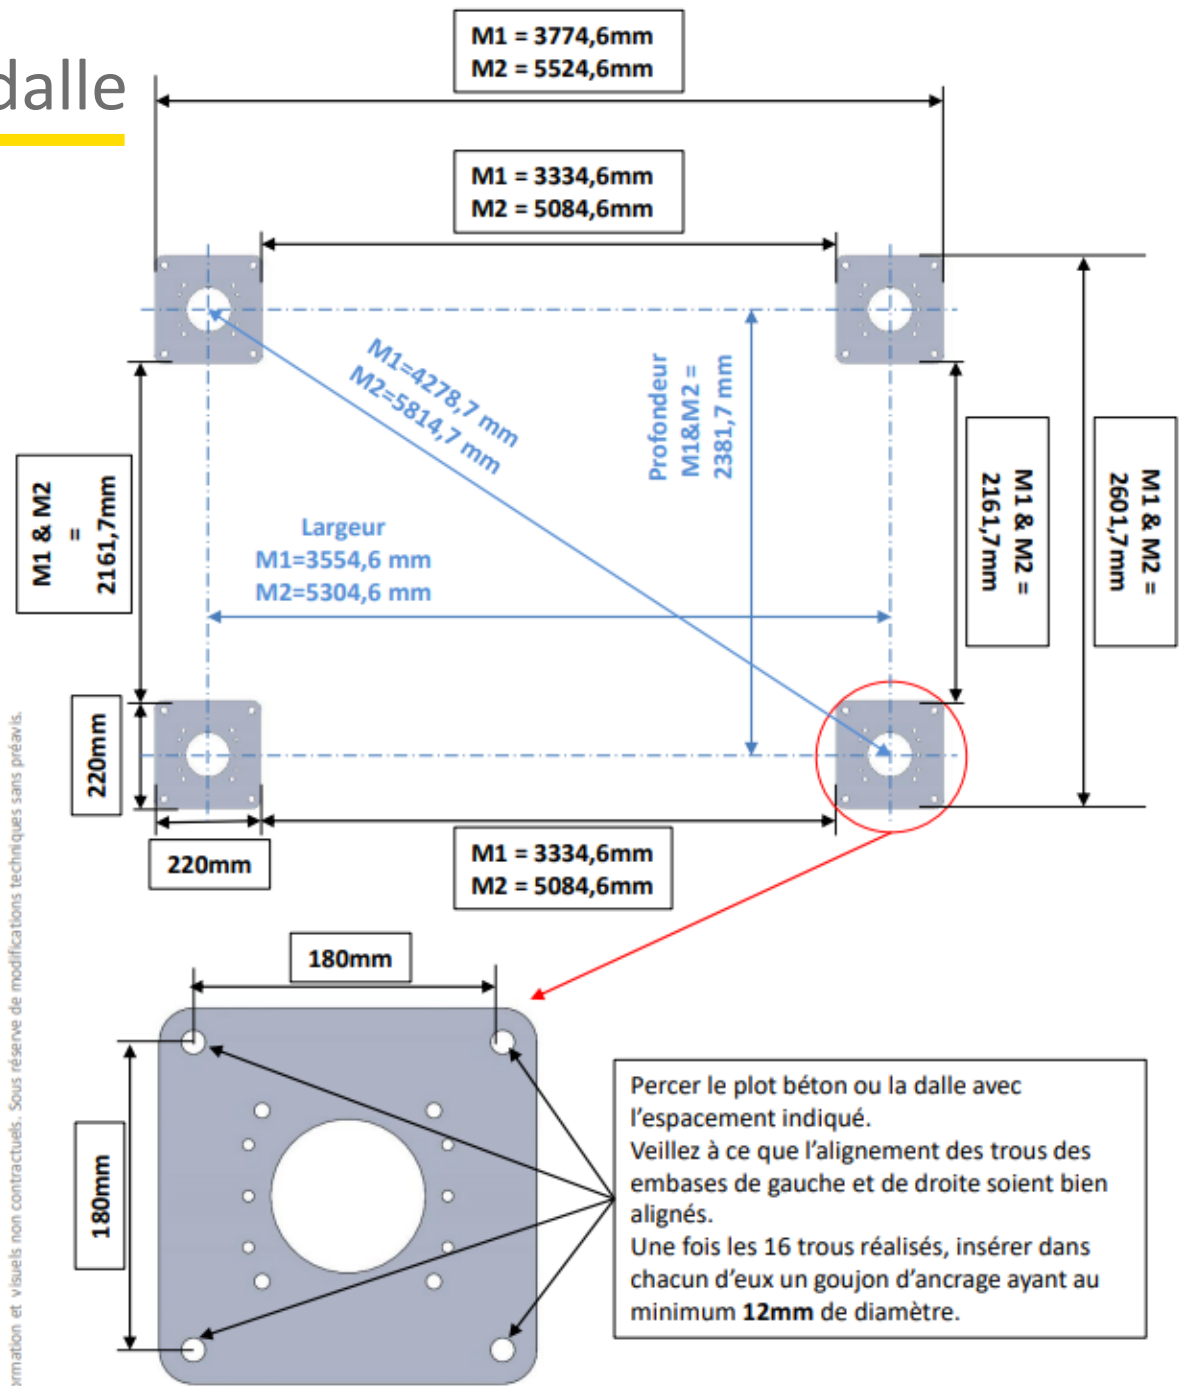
dalle

M1 = 3774,6mm
M2 = 5524,6mm

M1 = 3334,6mm
M2 = 5084,6mm

M1=4278,7 mm
M2=5814,7 mm

Profondeur
M1&M2 =
2381,7 mm

M1 & M2 =
2161,7mm

M1 & M2 =
2601,7mm

M1 & M2
=
2161,7mm

Largeur
M1=3554,6 mm
M2=5304,6 mm

220mm

220mm

M1 = 3334,6mm
M2 = 5084,6mm

180mm

180mm

Percer le plot béton ou la dalle avec l'espacement indiqué.
Veillez à ce que l'alignement des trous des embases de gauche et de droite soient bien alignés.
Une fois les 16 trous réalisés, insérer dans chacun d'eux un goujon d'ancrage ayant au minimum **12mm** de diamètre.

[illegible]rmation et visuels non contractuels. Sous réserve de modifications techniques sans préavis.